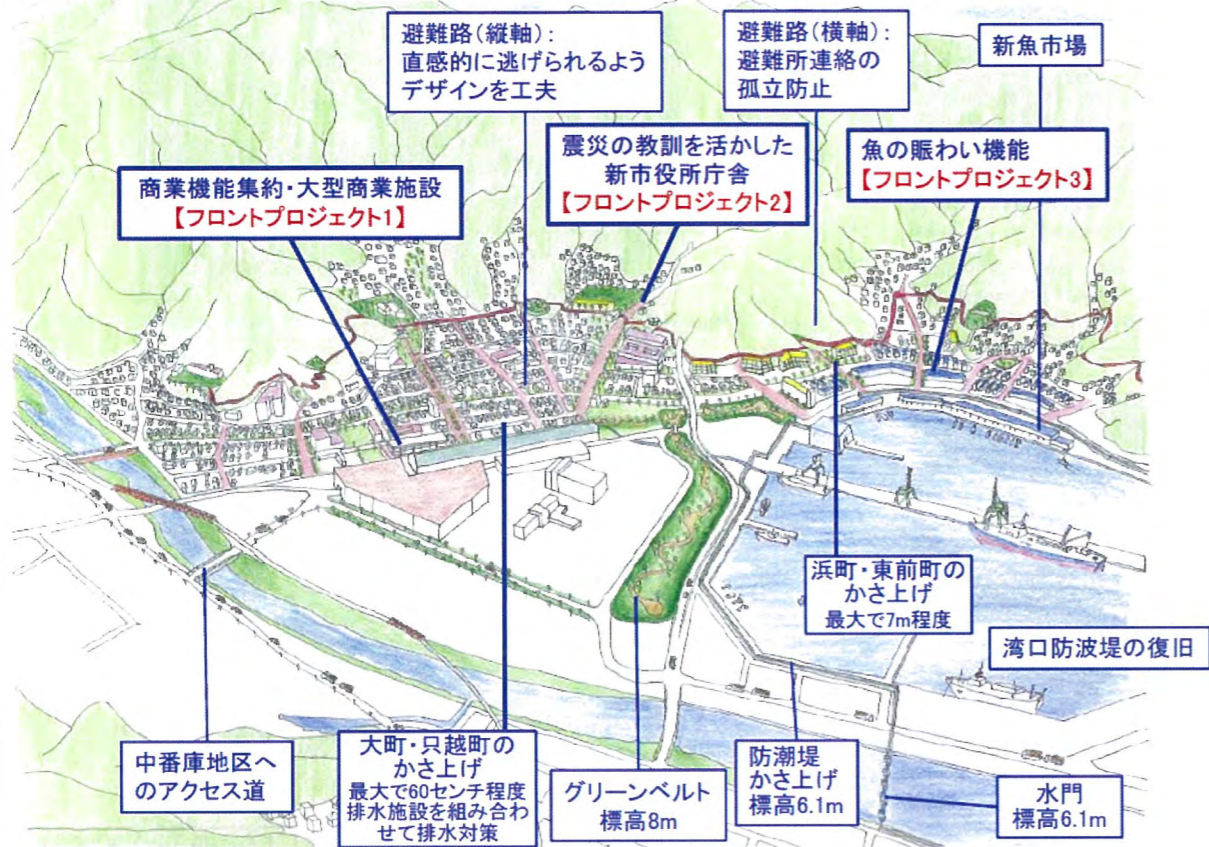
避難路（縦軸）：
直感的に逃げられるようデザインを工夫

避難路（横軸）：
避難所連絡の孤立防止

新魚市場

震災の教訓を活かした新市役所庁舎
【フロントプロジェクト2】

魚の賑わい機能
【フロントプロジェクト3】

商業機能集約・大型商業施設
【フロントプロジェクト1】

浜町・東前町のかさ上げ
最大で7m程度

湾口防波堤の復旧

中番庫地区へのアクセス道

大町・只越町のかさ上げ
最大で60センチ程度
排水施設を組み合わせて排水対策

グリーンベルト
標高8m

防潮堤かさ上げ
標高6.1m

水門
標高6.1m